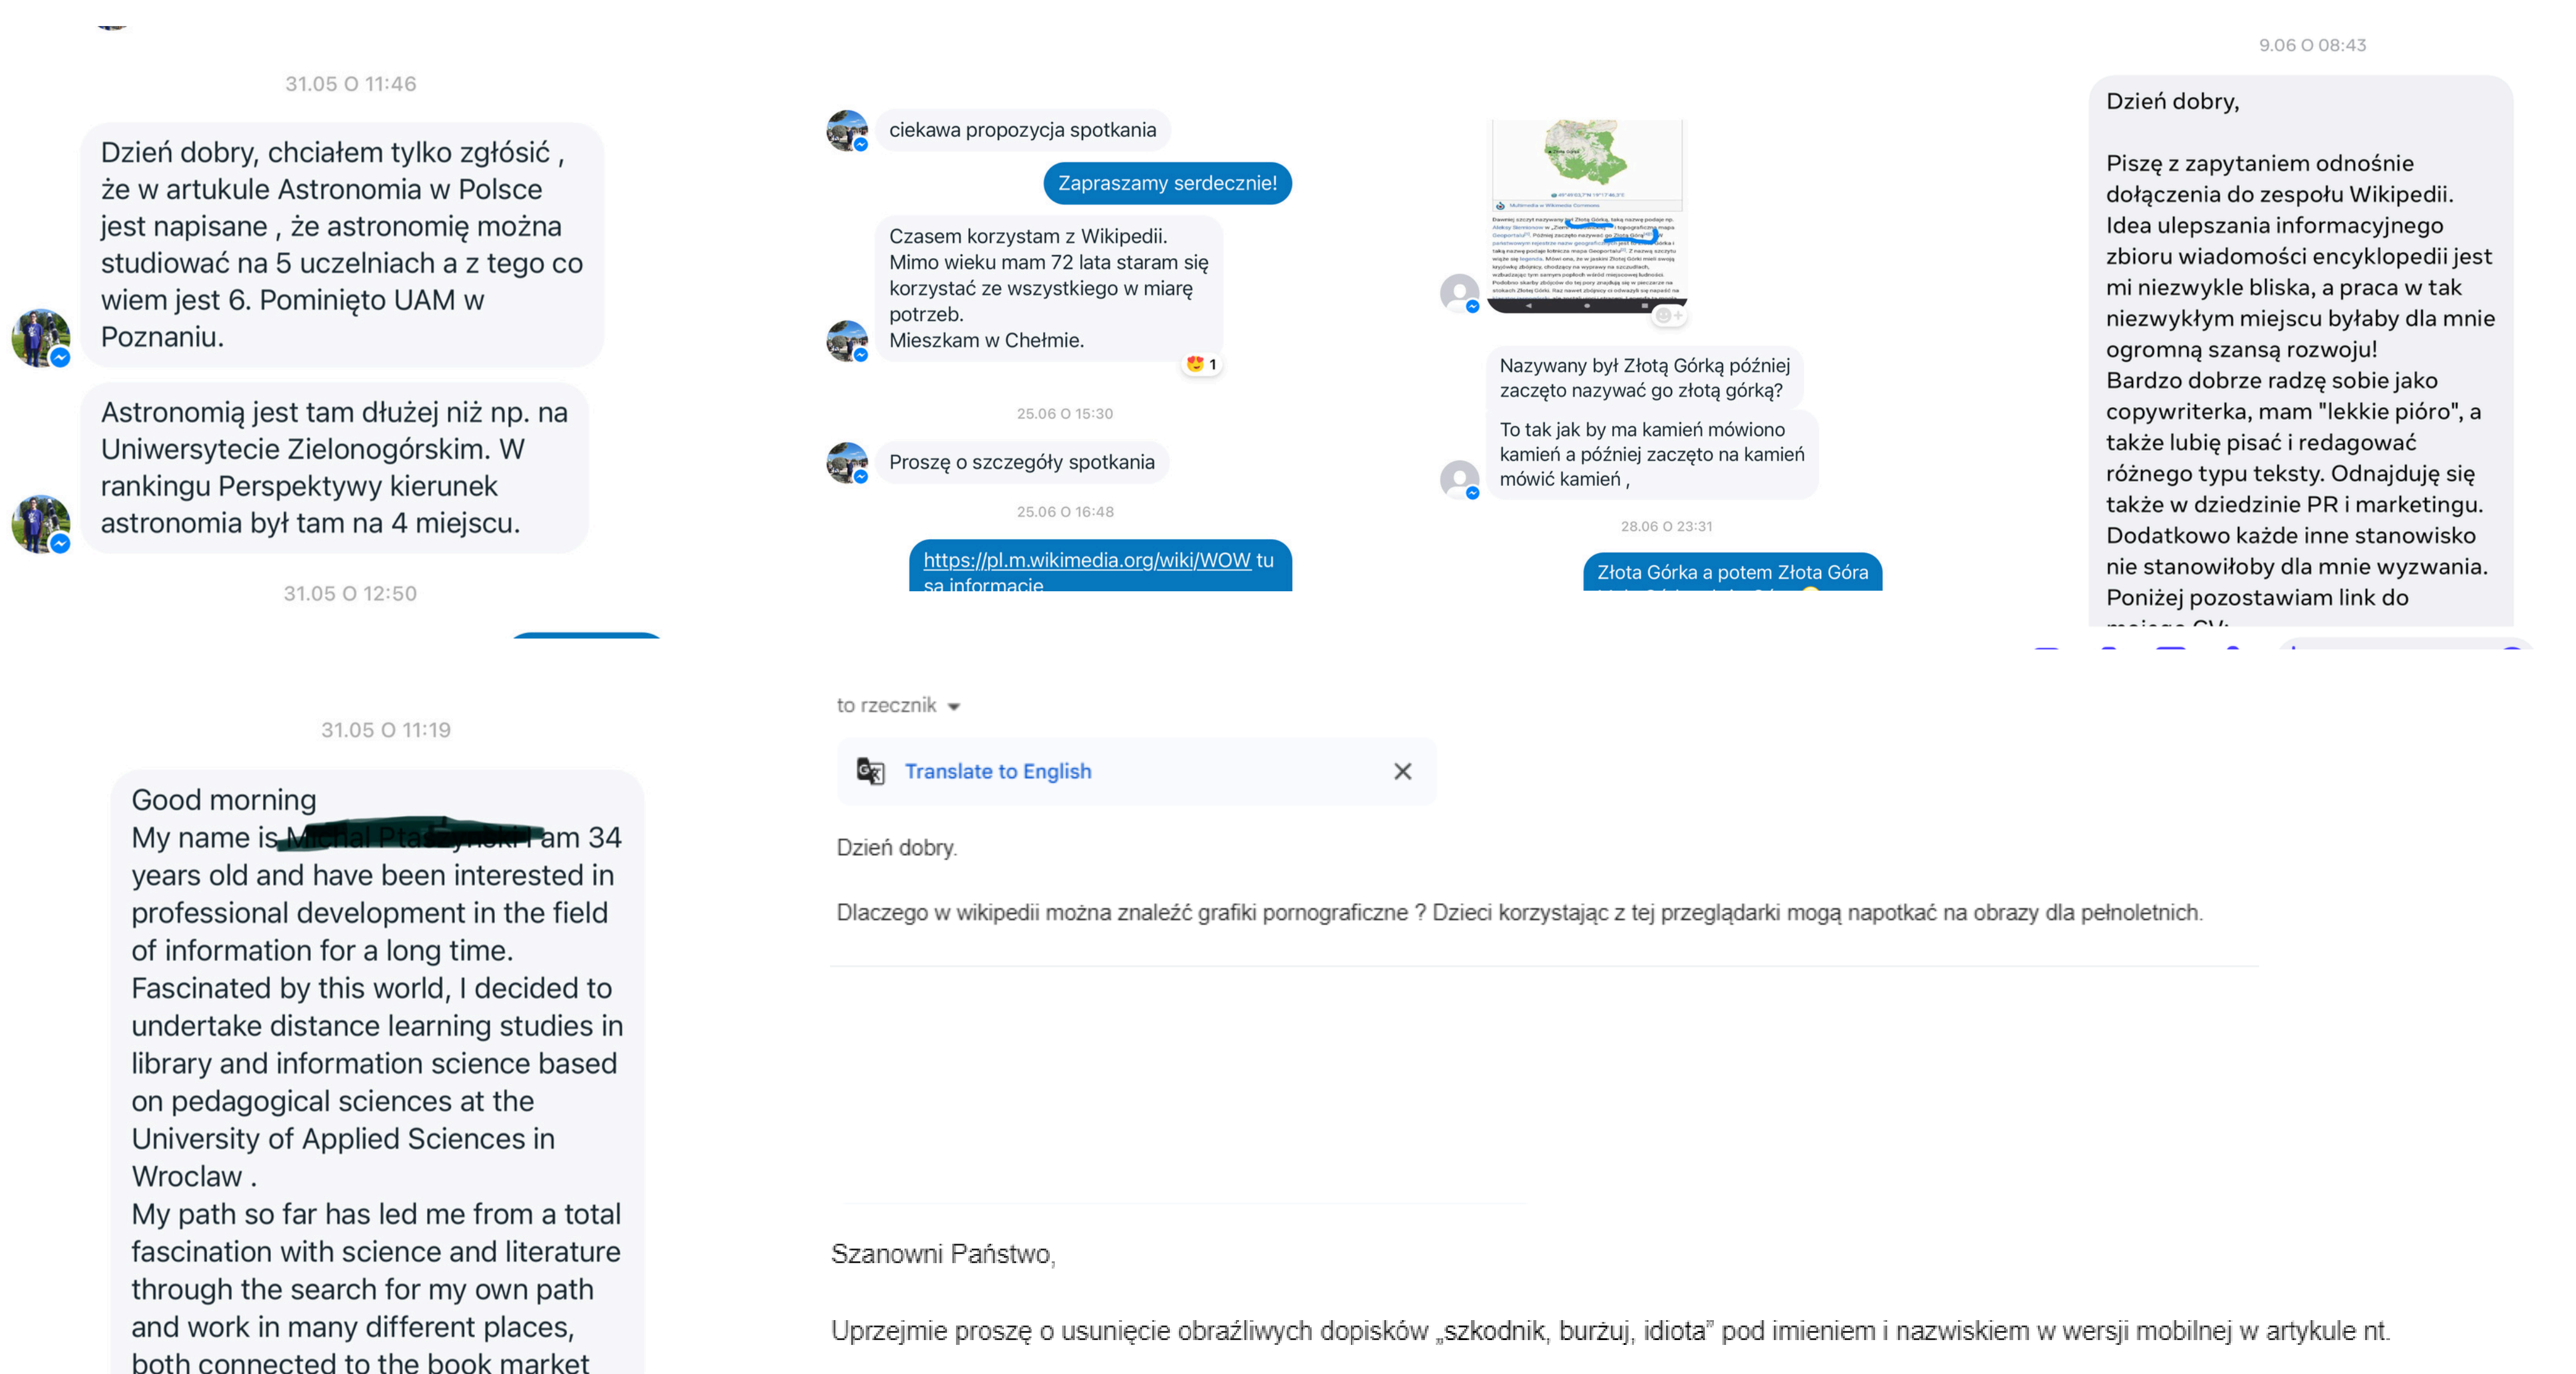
31.05 O 11:46

Dzień dobry, chciałem tylko zgłosić , że w artukule Astronomia w Polsce jest napisane , że astronomię można studiować na 5 uczelniach a z tego co wiem jest 6. Pominięto UAM w Poznaniu.

Astronomią jest tam dłużej niż np. na Uniwersytecie Zielonogórskim. W rankingu Perspektywy kierunek astronomia był tam na 4 miejscu.

31.05 O 12:50

ciekawa propozycja spotkania

Zapraszamy serdecznie!

Czasem korzystam z Wikipedii. Mimo wieku mam 72 lata staram się korzystać ze wszystkiego w miarę potrzeb.
Mieszkam w Chełmie.

1

25.06 O 15:30

Proszę o szczegóły spotkania

25.06 O 16:48

https://pl.m.wikimedia.org/wiki/WOW tu sa informacje

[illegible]

Nazywany był Złotą Górką później zaczęto nazywać go złotą górką?

To tak jak by ma kamień mówiono kamień a później zaczęto na kamień mówić kamień ,

28.06 O 23:31

Złota Górka a potem Złota Góra

9.06 O 08:43

Dzień dobry,

Piszę z zapytaniem odnośnie dołączenia do zespołu Wikipedii. Idea ulepszania informacyjnego zbioru wiadomości encyklopedii jest mi niezwykle bliska, a praca w tak niezwykłym miejscu byłaby dla mnie ogromną szansą rozwoju!
Bardzo dobrze radzę sobie jako copywriterka, mam "lekkie pióro", a także lubię pisać i redagować różnego typu teksty. Odnajduję się także w dziedzinie PR i marketingu. Dodatkowo każde inne stanowisko nie stanowiłoby dla mnie wyzwania. Poniżej pozostawiam link do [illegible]

31.05 O 11:19

Good morning
My name is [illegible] am 34 years old and have been interested in professional development in the field of information for a long time.
Fascinated by this world, I decided to undertake distance learning studies in library and information science based on pedagogical sciences at the University of Applied Sciences in Wroclaw .
My path so far has led me from a total fascination with science and literature through the search for my own path and work in many different places, both connected to the book market

to rzecznik

Translate to English

Dzień dobry.

Dlaczego w wikipedii można znaleźć grafiki pornograficzne ? Dzieci korzystając z tej przeglądarki mogą napotkać na obrazy dla pełnoletnich.

Szanowni Państwo,

Uprzejmie proszę o usunięcie obraźliwych dopisków „szkodnik, burżuj, idiota” pod imieniem i nazwiskiem w wersji mobilnej w artykule nt.